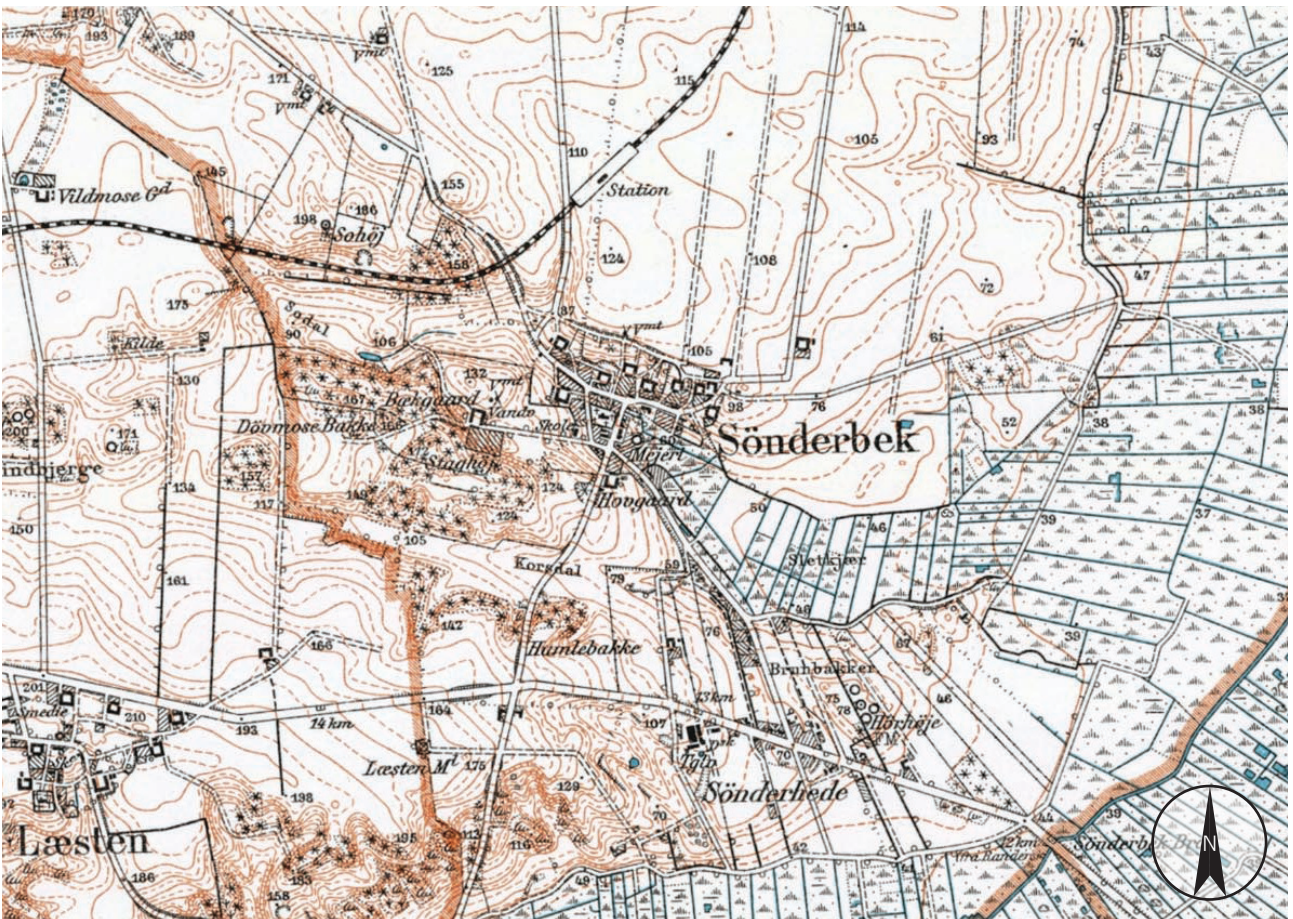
170
193
189
114
74
43
Vmt
125
171
Vmt
115
105
93
110
Vildmose Gd
185
155
Station
198
186
Sohöj
158
124
108
47
72
173
Sødal
90
106
87
Vmt
61
Kilde
105
130
132
Vmt
Bakgaard
Vando
98
76
52
38
38
200
167
Döomose Bakke
Skole
Sönderbek
171
Staghöj
Mejeri
ndbjerge
157
Hovgaard
124
39
37
134
117
189
122
50
46
150
105
Sletkjær
Korsdal
79
161
59
147
76
36
39
166
Humlebakke
Brunbakker
201
Smede
210
193
14 km
164
13 km
107
Tgl.
75
78
Hörhöje
Læsten Mt
175
Sönderhede
138
129
70
Læsten
195
113
116
42
12 km fra Randers
Sönderbek
186
158
48
N